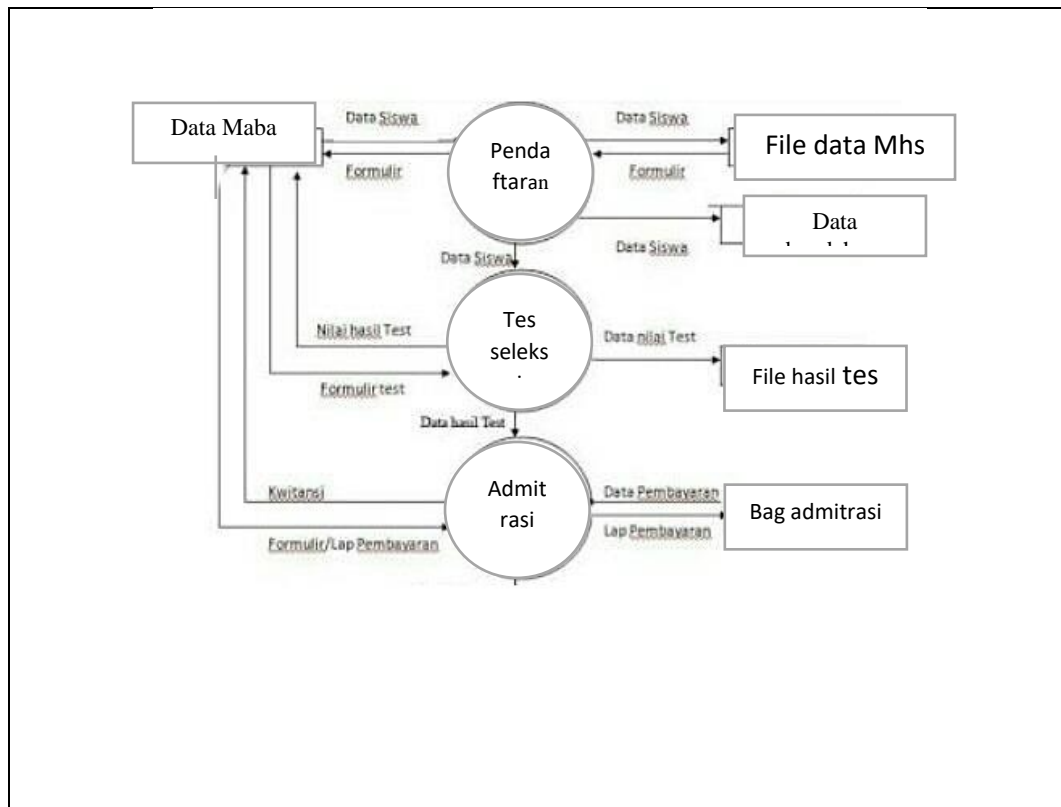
Data Maba

Data Siswa

Formulir

Penda ftaran

Data Siswa

Formulir

File data Mhs

Data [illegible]

Data Siswa

Data Siswa

Nilai hasil Test

Tes seleks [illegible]

Data nilai Test

File hasil tes

Formulir test

Data hasil Test

Kwitansi

Admit rasi

Data Pembayaran

Bag admitrasi

Formulir/Lap Pembayaran

Lap Pembayaran